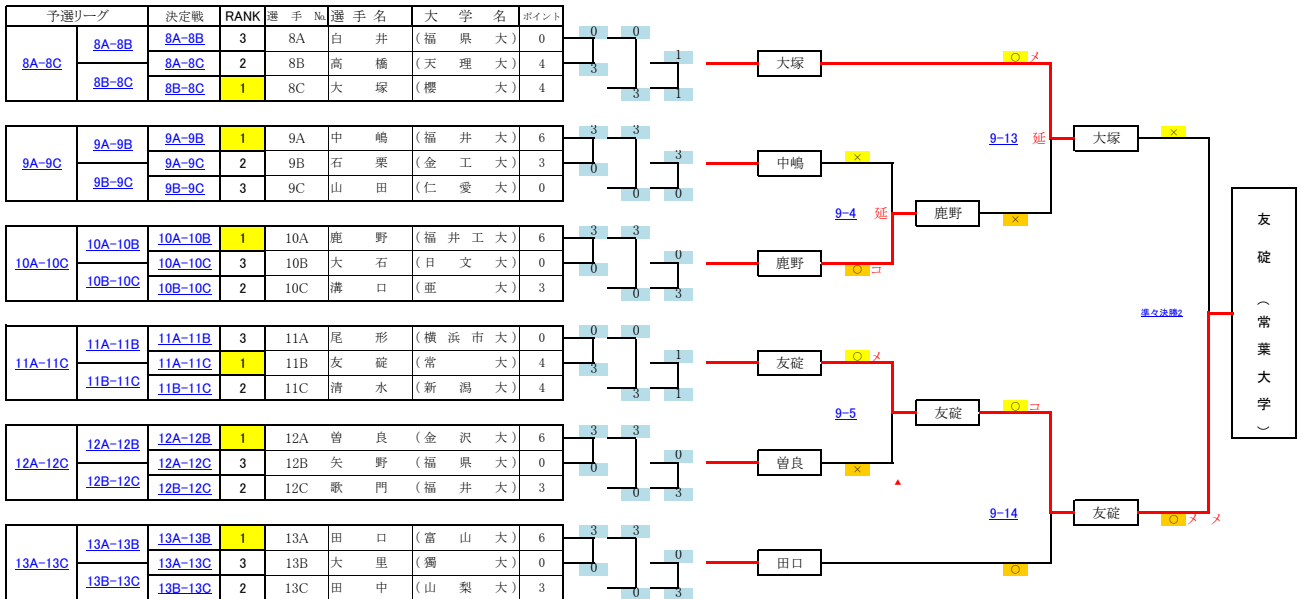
| 予選リーグ | | 決定戦 | RANK | 選手 No. | 選手名 | 大学名 | ポイント |
|---|---|---|---|---|---|---|---|
| 8A-8C | 8A-8B | 8A-8B | 3 | 8A | 白井 | （福県大） | 0 |
| | | 8A-8C | 2 | 8B | 高橋 | （天理大） | 4 |
| | 8B-8C | 8B-8C | 1 | 8C | 大塚 | （櫻大） | 4 |
| 9A-9C | 9A-9B | 9A-9B | 1 | 9A | 中嶋 | （福井大） | 6 |
| | | 9A-9C | 2 | 9B | 石栗 | （金工大） | 3 |
| | 9B-9C | 9B-9C | 3 | 9C | 山田 | （仁愛大） | 0 |
| 10A-10C | 10A-10B | 10A-10B | 1 | 10A | 鹿野 | （福井工大） | 6 |
| | | 10A-10C | 3 | 10B | 大石 | （日文大） | 0 |
| | 10B-10C | 10B-10C | 2 | 10C | 溝口 | （亜大） | 3 |
| 11A-11C | 11A-11B | 11A-11B | 3 | 11A | 尾形 | （横浜市大） | 0 |
| | | 11A-11C | 1 | 11B | 友碇 | （常大） | 4 |
| | 11B-11C | 11B-11C | 2 | 11C | 清水 | （新潟大） | 4 |
| 12A-12C | 12A-12B | 12A-12B | 1 | 12A | 曽良 | （金沢大） | 6 |
| | | 12A-12C | 3 | 12B | 矢野 | （福県大） | 0 |
| | 12B-12C | 12B-12C | 2 | 12C | 歌門 | （福井大） | 3 |
| 13A-13C | 13A-13B | 13A-13B | 1 | 13A | 田口 | （富山大） | 6 |
| | | 13A-13C | 3 | 13B | 大里 | （獨大） | 0 |
| | 13B-13C | 13B-13C | 2 | 13C | 田中 | （山梨大） | 3 |

0 0 3 3 1 1
3 3 0 0 3 0
3 3 0 0 0 3
0 0 3 3 1 1
3 3 0 0 0 3
3 3 0 0 0 3

大塚 ○メ
中嶋 ×
9-4 延
鹿野 ○コ
鹿野 ×
9-13 延
大塚 ×
友碇 ○メ
9-5
友碇 ○コ
曽良 ×
9-14
友碇 ○メ メ
田口 ○
準々決勝2
友碇（常葉大学）